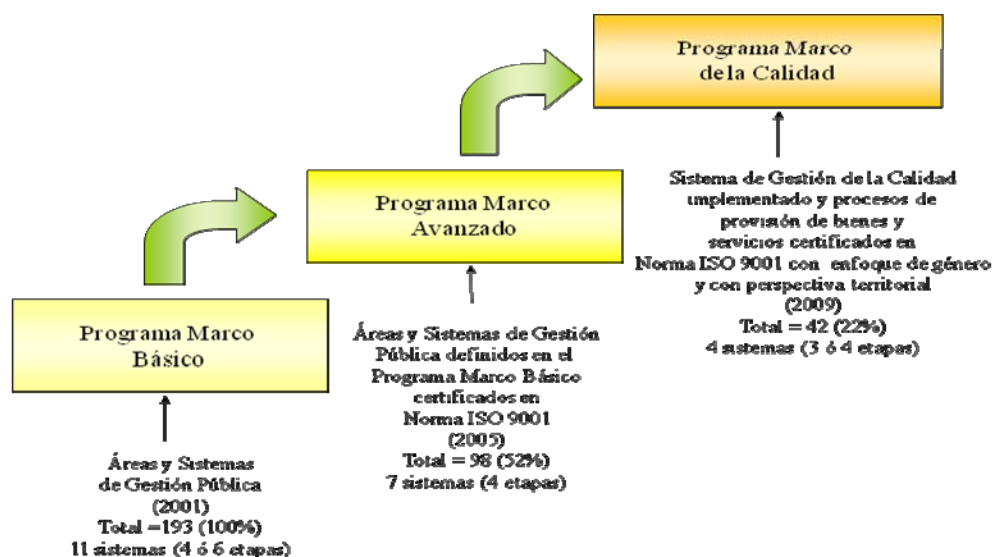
Programa Marco de la Calidad

Sistema de Gestión de la Calidad implementado y procesos de provisión de bienes y servicios certificados en Norma ISO 9001 con enfoque de género y con perspectiva territorial (2009) Total = 42 (22%) 4 sistemas (3 ó 4 etapas)

Programa Marco Avanzado

Áreas y Sistemas de Gestión Pública definidos en el Programa Marco Básico certificados en Norma ISO 9001 (2005) Total = 98 (52%) 7 sistemas (4 etapas)

Programa Marco Básico

Áreas y Sistemas de Gestión Pública (2001) Total =193 (100%) 11 sistemas (4 ó 6 etapas)